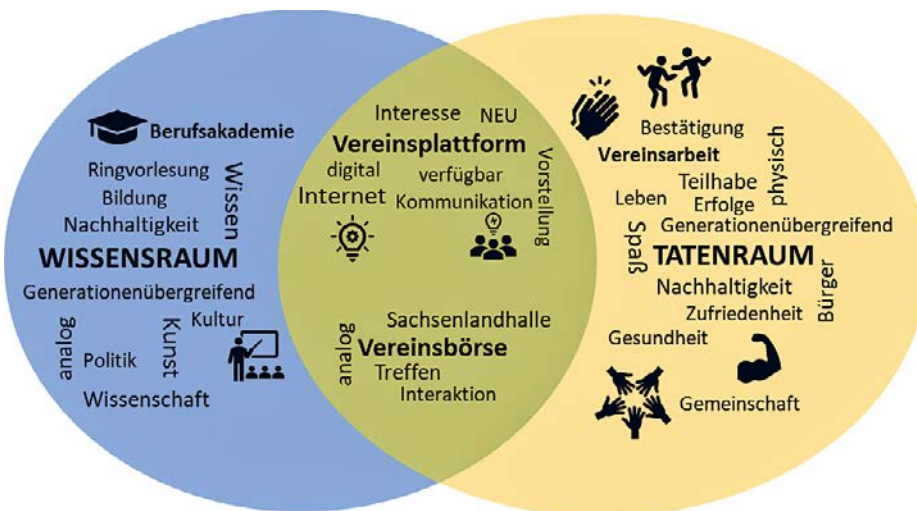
Berufsakademie
Ringvorlesung
Bildung
Wissen
Nachhaltigkeit
WISSENSRAUM
Generationenübergreifend
analog
Kunst
Kultur
Politik
Wissenschaft

Interesse NEU
Vereinsplattform
digital
verfügbar
Vorstellung
Internet
Kommunikation
Sachsenlandhalle
analog
Vereinsbörse
Treffen
Interaktion

Bestätigung
Vereinsarbeit
physisch
Leben
Teilhabe
Erfolge
Generationenübergreifend
Spaß
TATENRAUM
Nachhaltigkeit
Bürger
Zufriedenheit
Gesundheit
Gemeinschaft